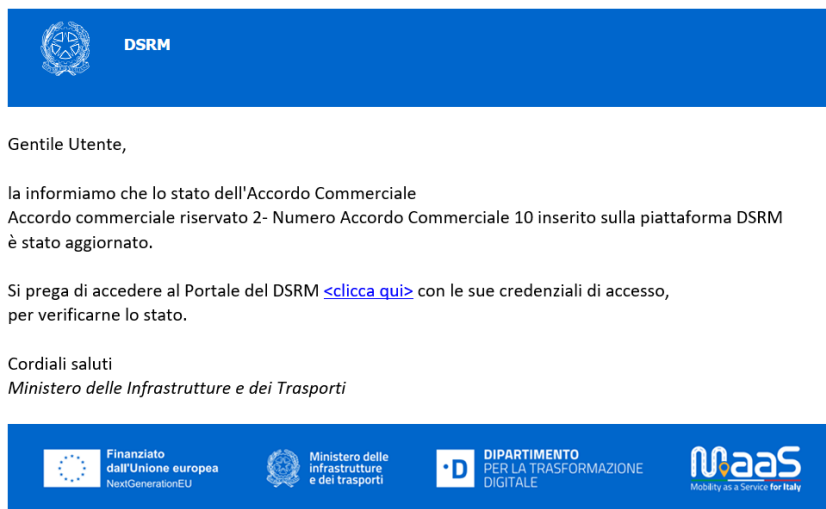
DSRM

Gentile Utente,

la informiamo che lo stato dell'Accordo Commerciale
Accordo commerciale riservato 2- Numero Accordo Commerciale 10 inserito sulla piattaforma DSRM
è stato aggiornato.

Si prega di accedere al Portale del DSRM <clicca qui> con le sue credenziali di accesso,
per verificarne lo stato.

Cordiali saluti
Ministero delle Infrastrutture e dei Trasporti

Finanziato dall'Unione europea
NextGenerationEU

Ministero delle infrastrutture e dei trasporti

DIPARTIMENTO PER LA TRASFORMAZIONE DIGITALE

MaaS
Mobility as a Service for Italy